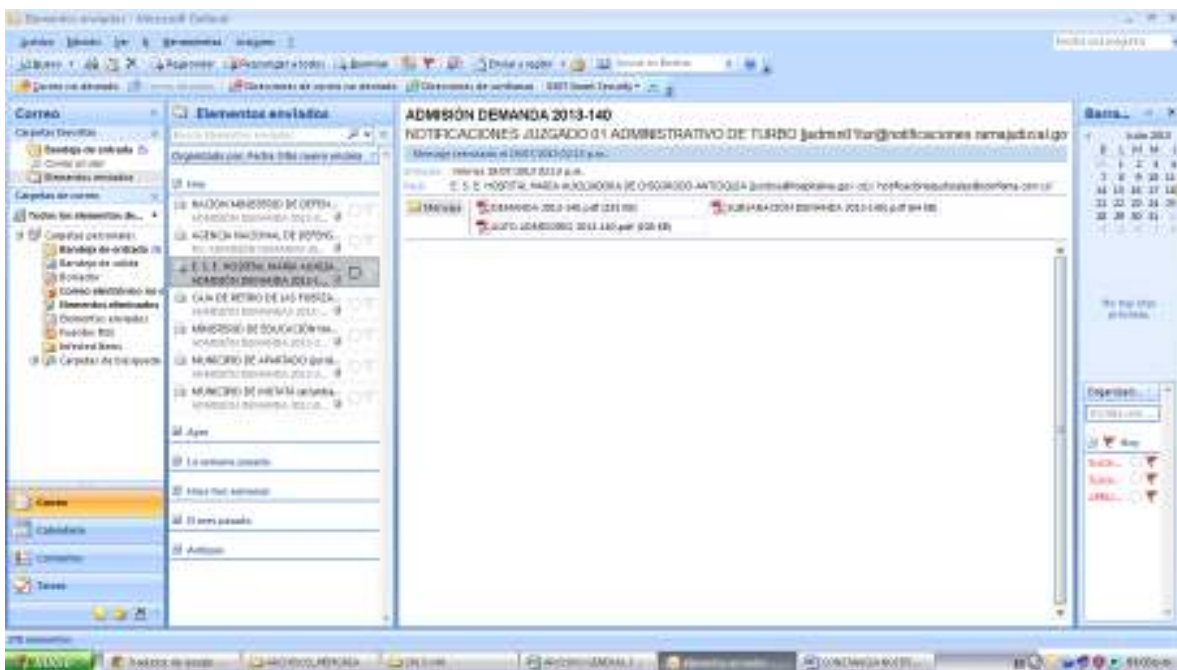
Elementos enviados - Microsoft Outlook

Archivo Edición Ver Ir Herramientas Acciones ?

Nuevo Responder Responder a todos Reenviar Enviar y recibir Buscar

Correo

Carpetas favoritas

Bandeja de entrada

Elementos enviados

Carpetas de correo

Todos los elementos de correo

Carpetas personales

Bandeja de entrada

Bandeja de salida

Borrador

Correo electrónico no deseado

Elementos eliminados

Elementos enviados

Fuentes RSS

Carpetas de búsqueda

Elementos enviados

Organizado por: Fecha

Hoy

NACION MINISTERIO DE DEFENSA

ADMISION DEMANDA 2013-1...

AGENCIA NACIONAL DE DEFENSA

E.S.E. HOSPITAL MARIA AUXILIADORA

ADMISION DEMANDA 2013-1...

CAJA DE RETIRO DE LAS FUERZA...

MINISTERIO DE EDUCACIÓN NA...

MUNICIPIO DE APARTADO

MUNICIPIO DE ...

Ayer

La semana pasada

Hace dos semanas

El mes pasado

Antiguos

ADMISIÓN DEMANDA 2013-140

NOTIFICACIONES JUZGADO 01 ADMINISTRATIVO DE TURBO [admin01tur@notificaciones ramajudicial.go

Enviado: viernes 26/07/2013

Para: E.S.E. HOSPITAL MARIA AUXILIADORA DE CHIGORODO ANTIOQUIA

Mensaje DEMANDA 2013-140.pdf SUBSANACION DEMANDA 2013-140.pdf AUTO ADMISORIO 2013-140.pdf

Barra...

julio 2013

Correo

Calendario

Contactos

Tareas

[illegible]